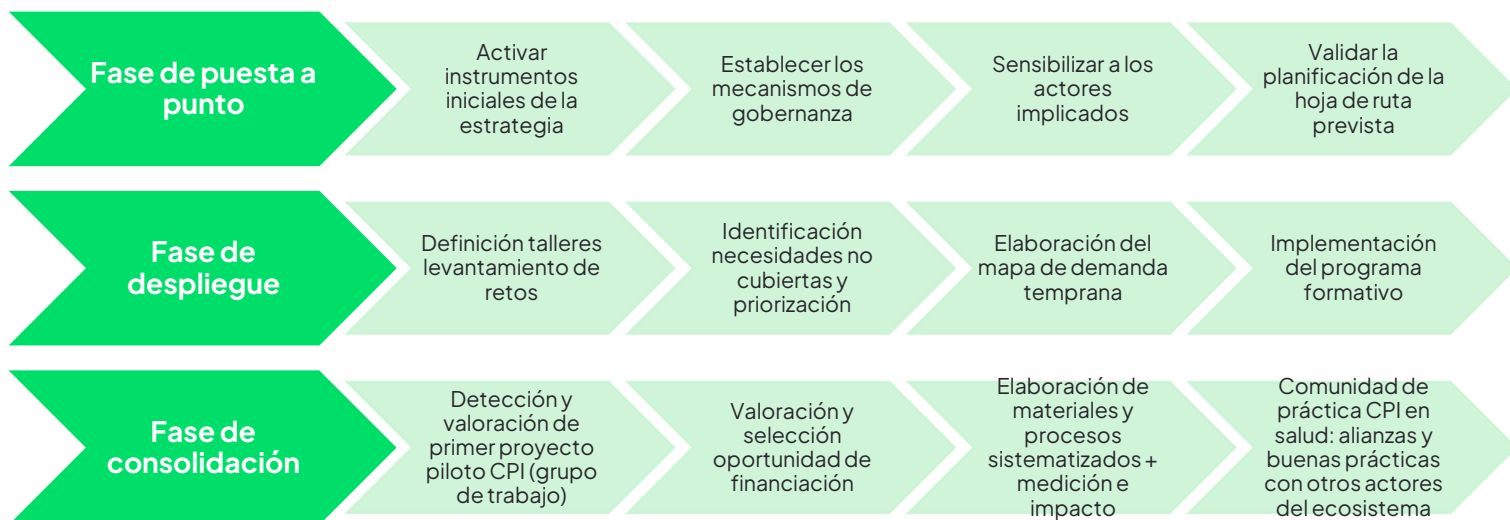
Fase de puesta a punto

Activar instrumentos iniciales de la estrategia

Establecer los mecanismos de gobernanza

Sensibilizar a los actores implicados

Validar la planificación de la hoja de ruta prevista

Fase de despliegue

Definición talleres levantamiento de retos

Identificación necesidades no cubiertas y priorización

Elaboración del mapa de demanda temprana

Implementación del programa formativo

Fase de consolidación

Detección y valoración de primer proyecto piloto CPI (grupo de trabajo)

Valoración y selección oportunidad de financiación

Elaboración de materiales y procesos sistematizados + medición e impacto

Comunidad de práctica CPI en salud: alianzas y buenas prácticas con otros actores del ecosistema